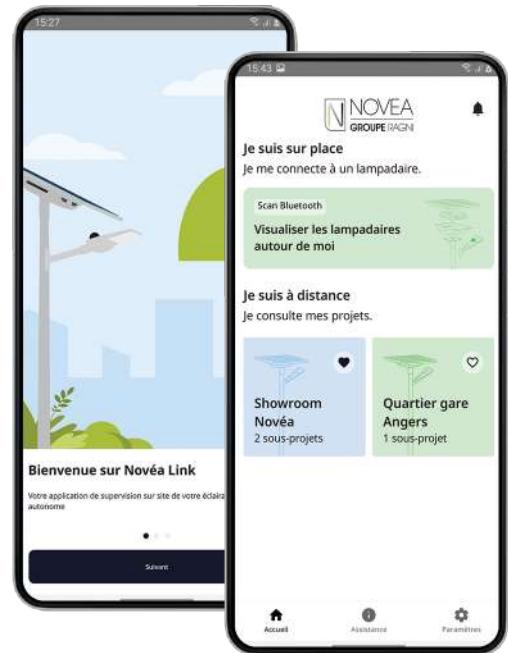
15:27

Bienvenue sur Novéa Link

Votre application de supervision sur site de votre éclaira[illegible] autonome

Suivant

15:43

NOVEA
GROUPE RAGNI

Je suis sur place
Je me connecte à un lampadaire.

Scan Bluetooth
Visualiser les lampadaires autour de moi

Je suis à distance
Je consulte mes projets.

Showroom Novéa
2 sous-projets

Quartier gare Angers
1 sous-projet

Accueil
Assistance
Paramètres